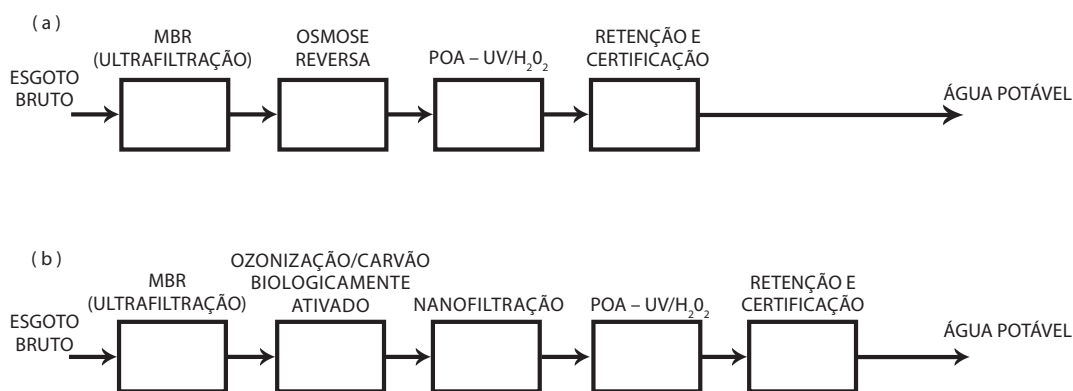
( a )

ESGOTO BRUTO

MBR (ULTRAFILTRAÇÃO)

OSMOSE REVERSA

POA – UV/$H_20_2$

RETENÇÃO E CERTIFICAÇÃO

ÁGUA POTÁVEL

( b )

ESGOTO BRUTO

MBR (ULTRAFILTRAÇÃO)

OZONIZAÇÃO/CARVÃO BIOLOGICAMENTE ATIVADO

NANOFILTRAÇÃO

POA – UV/$H_20_2$

RETENÇÃO E CERTIFICAÇÃO

ÁGUA POTÁVEL